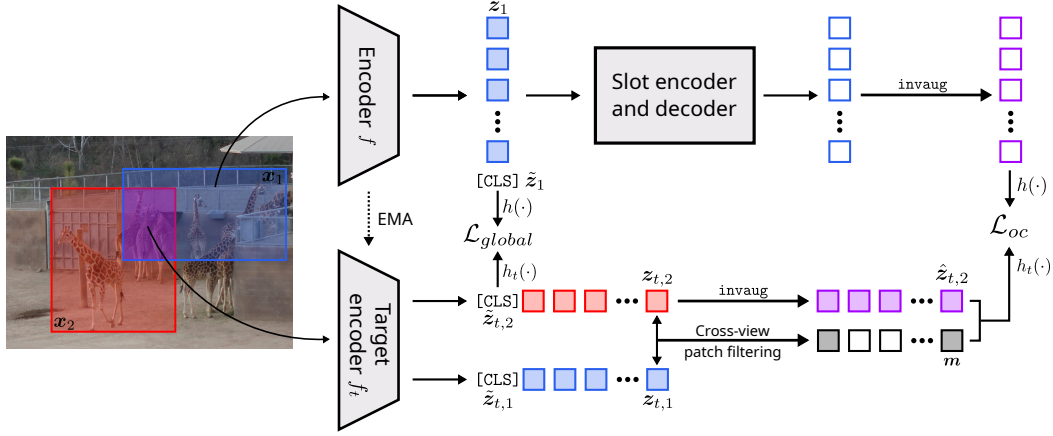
$\boldsymbol{x}_1$

$\boldsymbol{x}_2$

Encoder $f$

$\boldsymbol{z}_1$

Slot encoder and decoder

invaug

[CLS] $\tilde{\boldsymbol{z}}_1$

$h(\cdot)$

$h(\cdot)$

EMA

$\mathcal{L}_{global}$

$\mathcal{L}_{oc}$

$h_t(\cdot)$

$h_t(\cdot)$

Target encoder $f_t$

[CLS] $\tilde{\boldsymbol{z}}_{t,2}$

$\boldsymbol{z}_{t,2}$

invaug

$\hat{\boldsymbol{z}}_{t,2}$

Cross-view patch filtering

$\boldsymbol{m}$

[CLS] $\tilde{\boldsymbol{z}}_{t,1}$

$\boldsymbol{z}_{t,1}$